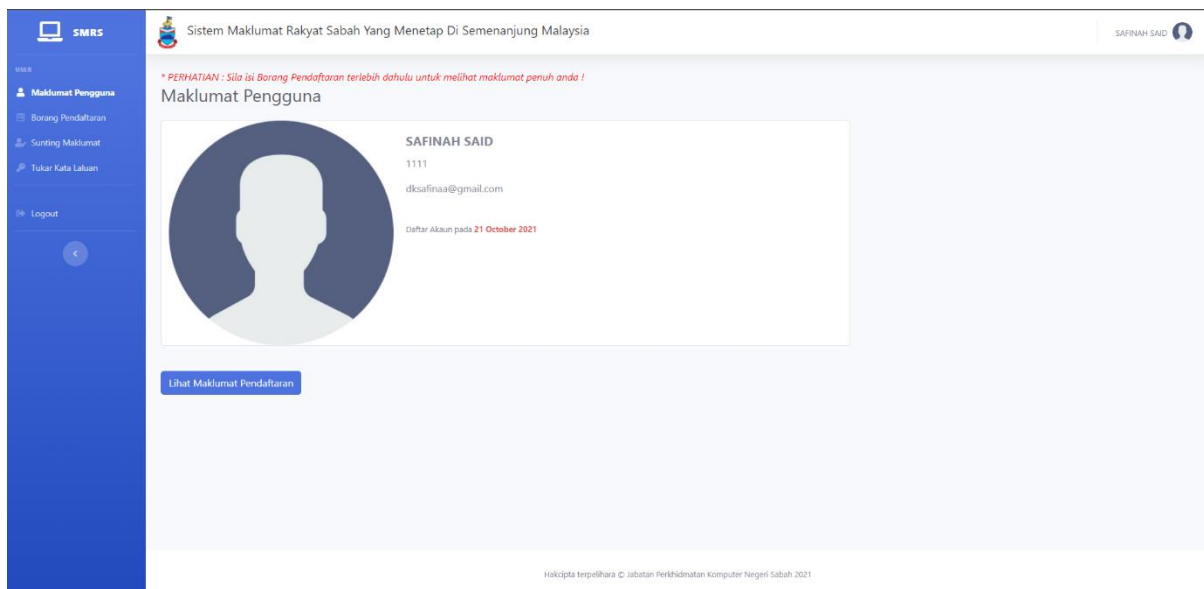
SMRS

SMRS

Maklumat Pengguna

Borang Pendaftaran

Sunting Maklumat

Tukar Kata Laluan

Logout

Sistem Maklumat Rakyat Sabah Yang Menetap Di Semenanjung Malaysia

SAFINAH SAID

* PERHATIAN : Sila isi Borang Pendaftaran terlebih dahulu untuk melihat maklumat penuh anda !

Maklumat Pengguna

SAFINAH SAID

1111

dksafinaa@gmail.com

Daftar Akaun pada 21 October 2021

Lihat Maklumat Pendaftaran

Hakcipta terpelihara © Jabatan Perkhidmatan Komputer Negeri Sabah 2021